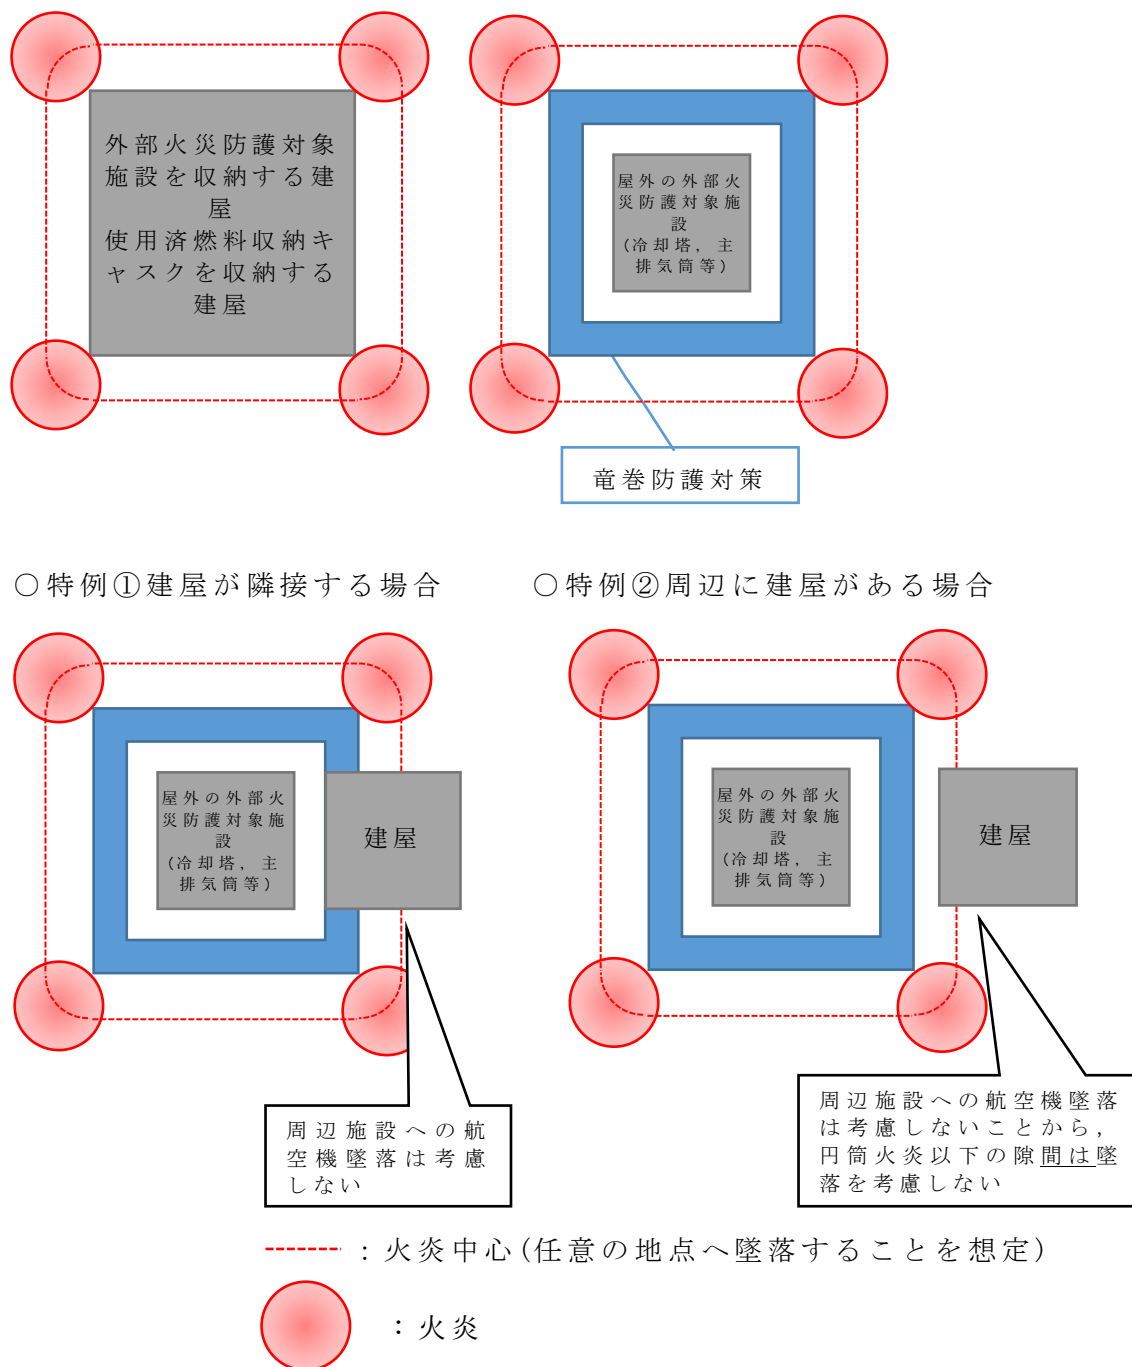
外部火災防護対象施設を収納する建屋
使用済燃料収納キャスクを収納する建屋

屋外の外部火災防護対象施設
（冷却塔，主排気筒等）

竜巻防護対策

○特例①建屋が隣接する場合

○特例②周辺に建屋がある場合

屋外の外部火災防護対象施設
（冷却塔，主排気筒等）

建屋

屋外の外部火災防護対象施設
（冷却塔，主排気筒等）

建屋

周辺施設への航空機墜落は考慮しない

周辺施設への航空機墜落は考慮しないことから，円筒火炎以下の隙間は墜落を考慮しない

：火炎中心（任意の地点へ墜落することを想定）

：火炎